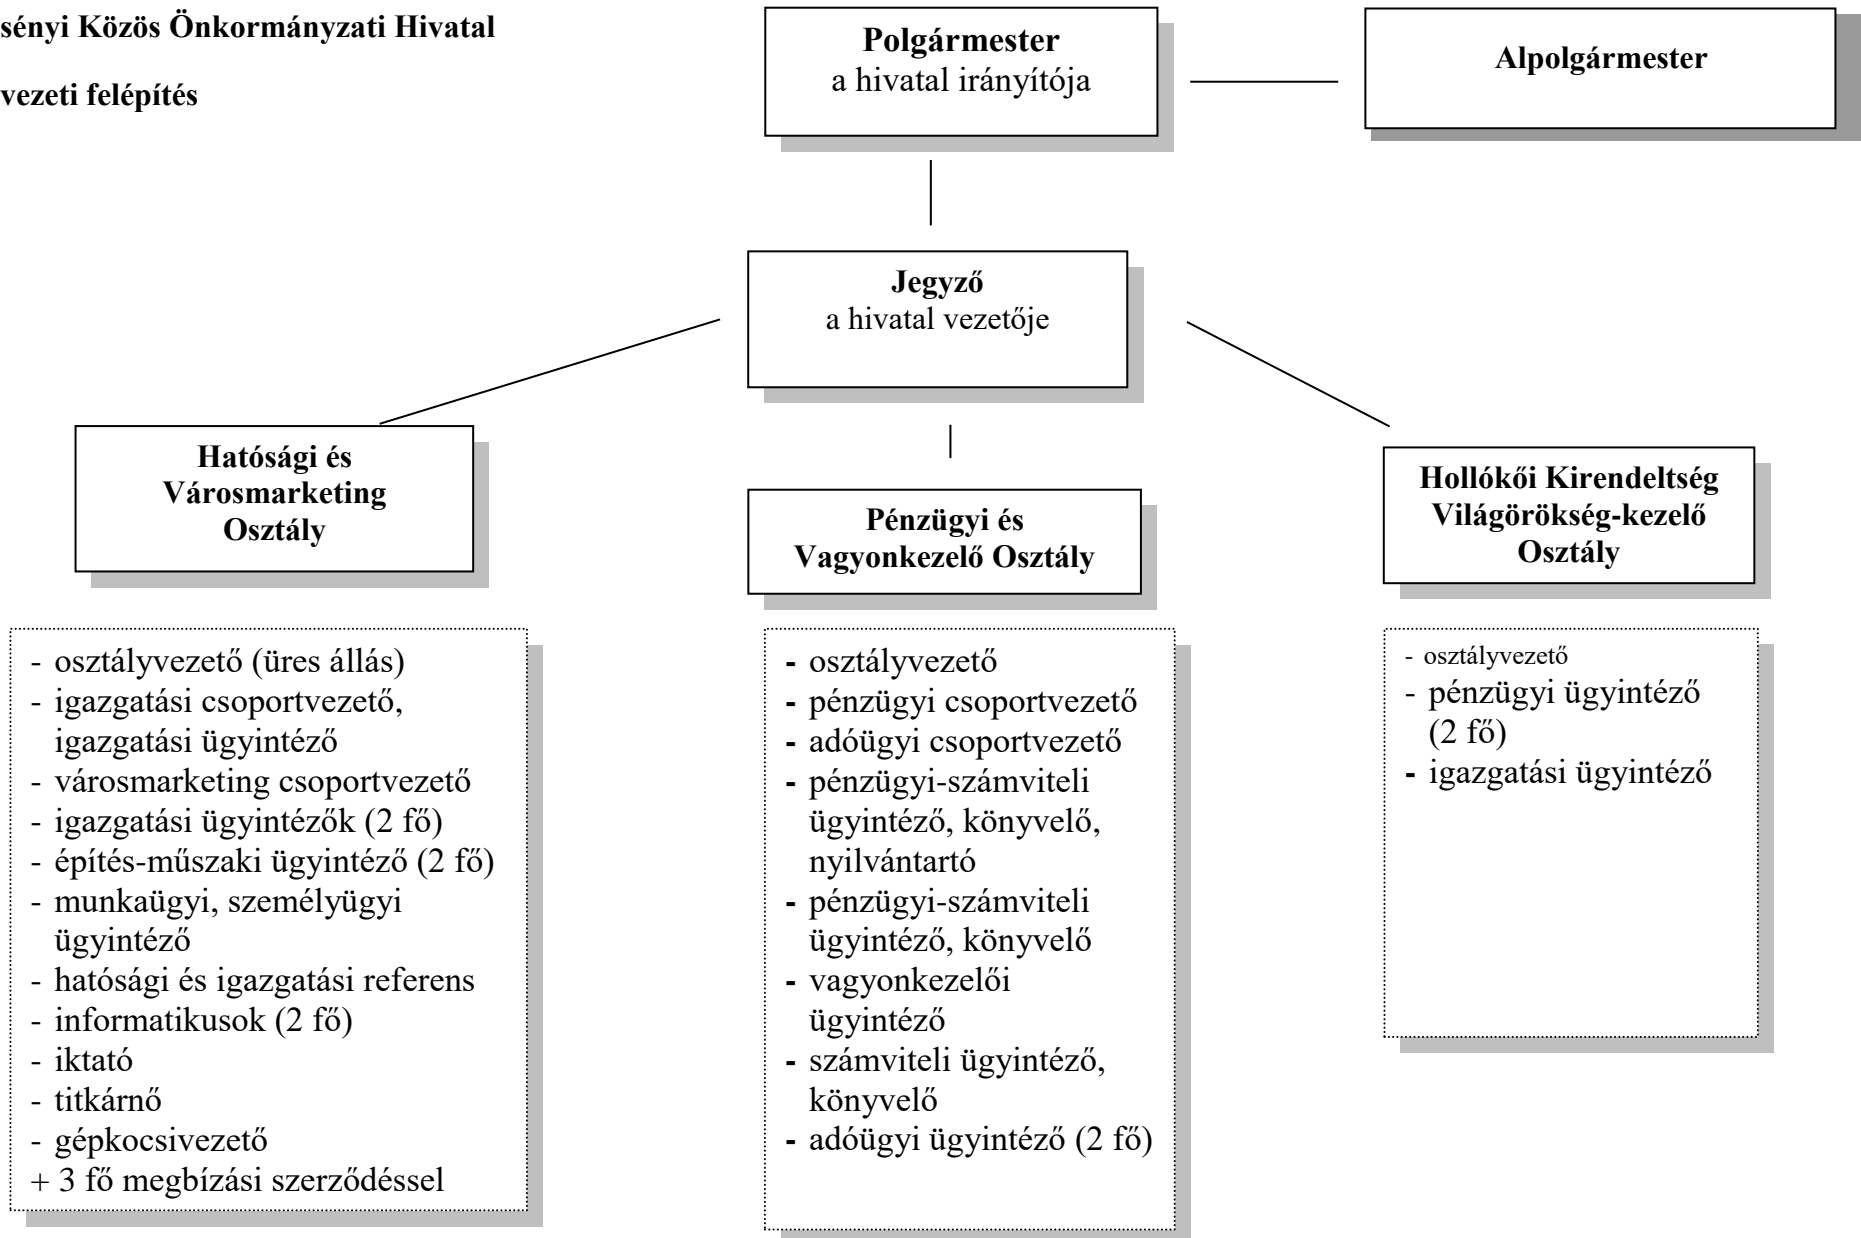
sényi Közös Önkormányzati Hivatal

vezeti felépítés

**Polgármester**
a hivatal irányítója

**Alpolgármester**

**Jegyző**
a hivatal vezetője

**Hatósági és Városmarketing Osztály**

**Pénzügyi és Vagyonkezelő Osztály**

**Hollókői Kirendeltség Világörökség-kezelő Osztály**

- osztályvezető (üres állás)
- igazgatási csoportvezető, igazgatási ügyintéző
- városmarketing csoportvezető
- igazgatási ügyintézők (2 fő)
- építés-műszaki ügyintéző (2 fő)
- munkaügyi, személyügyi ügyintéző
- hatósági és igazgatási referens
- informatikusok (2 fő)
- iktató
- titkárnő
- gépkocsivezető
+ 3 fő megbízási szerződéssel

- osztályvezető
- pénzügyi csoportvezető
- adóügyi csoportvezető
- pénzügyi-számviteli ügyintéző, könyvelő, nyilvántartó
- pénzügyi-számviteli ügyintéző, könyvelő
- vagyonkezelői ügyintéző
- számviteli ügyintéző, könyvelő
- adóügyi ügyintéző (2 fő)

- osztályvezető
- pénzügyi ügyintéző (2 fő)
- igazgatási ügyintéző